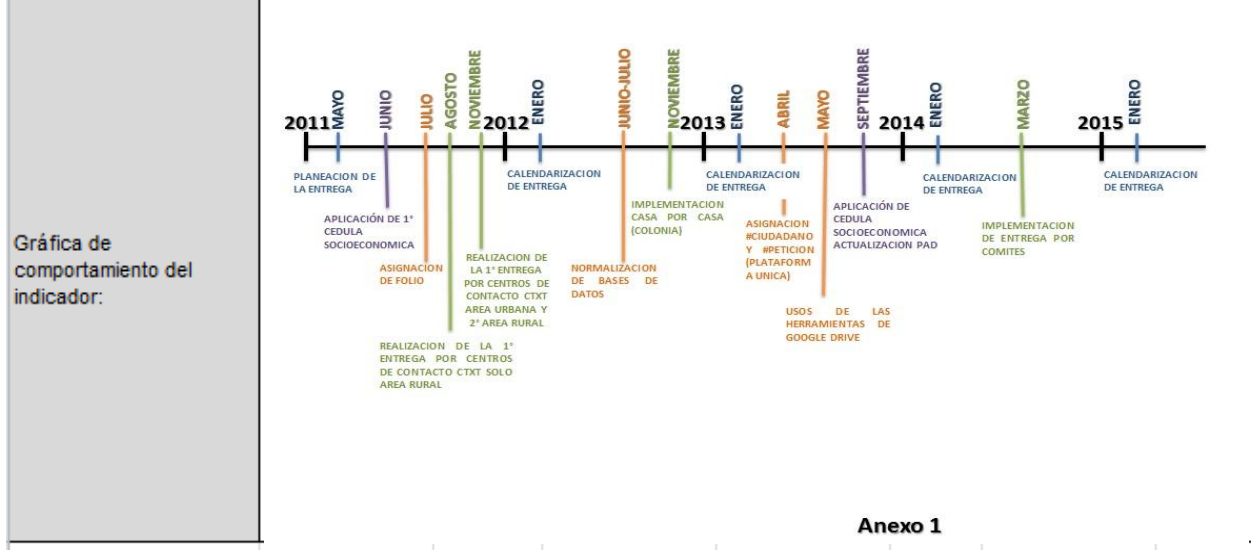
Gráfica de comportamiento del indicador:

2011 MAYO JUNIO JULIO AGOSTO NOVIEMBRE 2012 ENERO JUNIO-JULIO NOVIEMBRE 2013 ENERO ABRIL MAYO SEPTIEMBRE 2014 ENERO MARZO 2015 ENERO

PLANEACION DE LA ENTREGA

APLICACIÓN DE 1° CEDULA SOCIOECONOMICA

ASIGNACION DE FOLIO

REALIZACION DE LA 1° ENTREGA POR CENTROS DE CONTACTO CTXT SOLO AREA RURAL

REALIZACION DE LA 1° ENTREGA POR CENTROS DE CONTACTO CTXT AREA URBANA Y 2° AREA RURAL

CALENDARIZACION DE ENTREGA

NORMALIZACION DE BASES DE DATOS

IMPLEMENTACION CASA POR CASA (COLONIA)

CALENDARIZACION DE ENTREGA

ASIGNACION #CIUDADANO Y #PETICION (PLATAFORM A UNICA)

USOS DE LAS HERRAMIENTAS DE GOOGLE DRIVE

APLICACIÓN DE CEDULA SOCIOECONOMICA ACTUALIZACION PAD

CALENDARIZACION DE ENTREGA

IMPLEMENTACION DE ENTREGA POR COMITES

CALENDARIZACION DE ENTREGA

Anexo 1